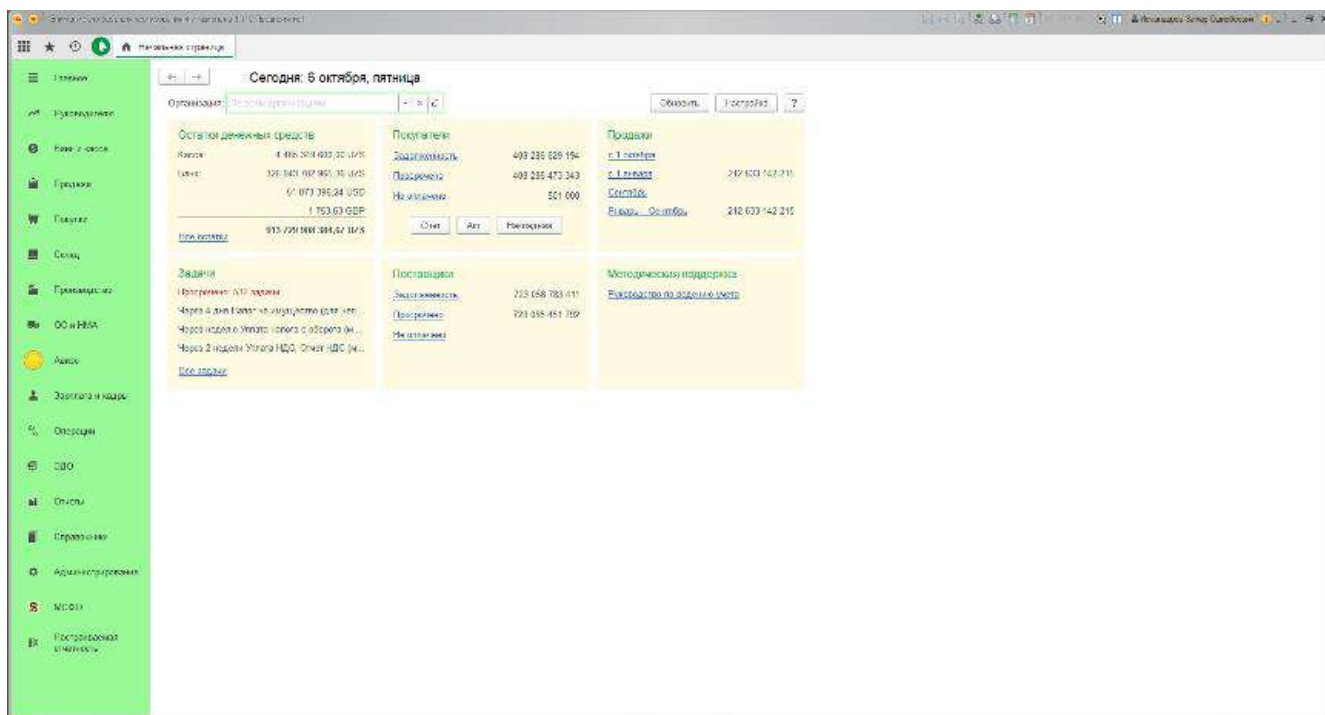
Начальная страница

Главное
Руководителю
Банк и касса
Продажи
Покупки
Склад
Производство
ОС и НМА
Авансы
Зарплата и кадры
Операции
ЭДО
Отчеты
Справочники
Администрирование
МСФО
Консолидированная отчетность

Сегодня: 6 октября, пятница

Организация: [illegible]

Обновить
Настройка
?

Остатки денежных средств
Касса: 4 486 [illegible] RUB
Банк: 326 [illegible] RUB
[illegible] 073 395,84 USD
1 753,63 GBP
Все остатки 915 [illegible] RUB

Покупатели
Задолженность 408 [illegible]
Просрочено 408 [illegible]
Не оплачено 501 000
Счет Акт Накладная

Продажи
с 1 октября
с 1 января 212 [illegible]
Сентябрь
Январь - Сентябрь 212 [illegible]

Задачи
Просрочено: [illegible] задачи
Через 4 дня Налог на имущество (для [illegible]...
Через неделю Уплата налога с оборота (н...
Через 2 недели Уплата НДС, Отчет НДС (н...
Все задачи

Поставщики
Задолженность 723 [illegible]
Просрочено 723 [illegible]
Не оплачено

Методическая поддержка
Руководство по ведению учета